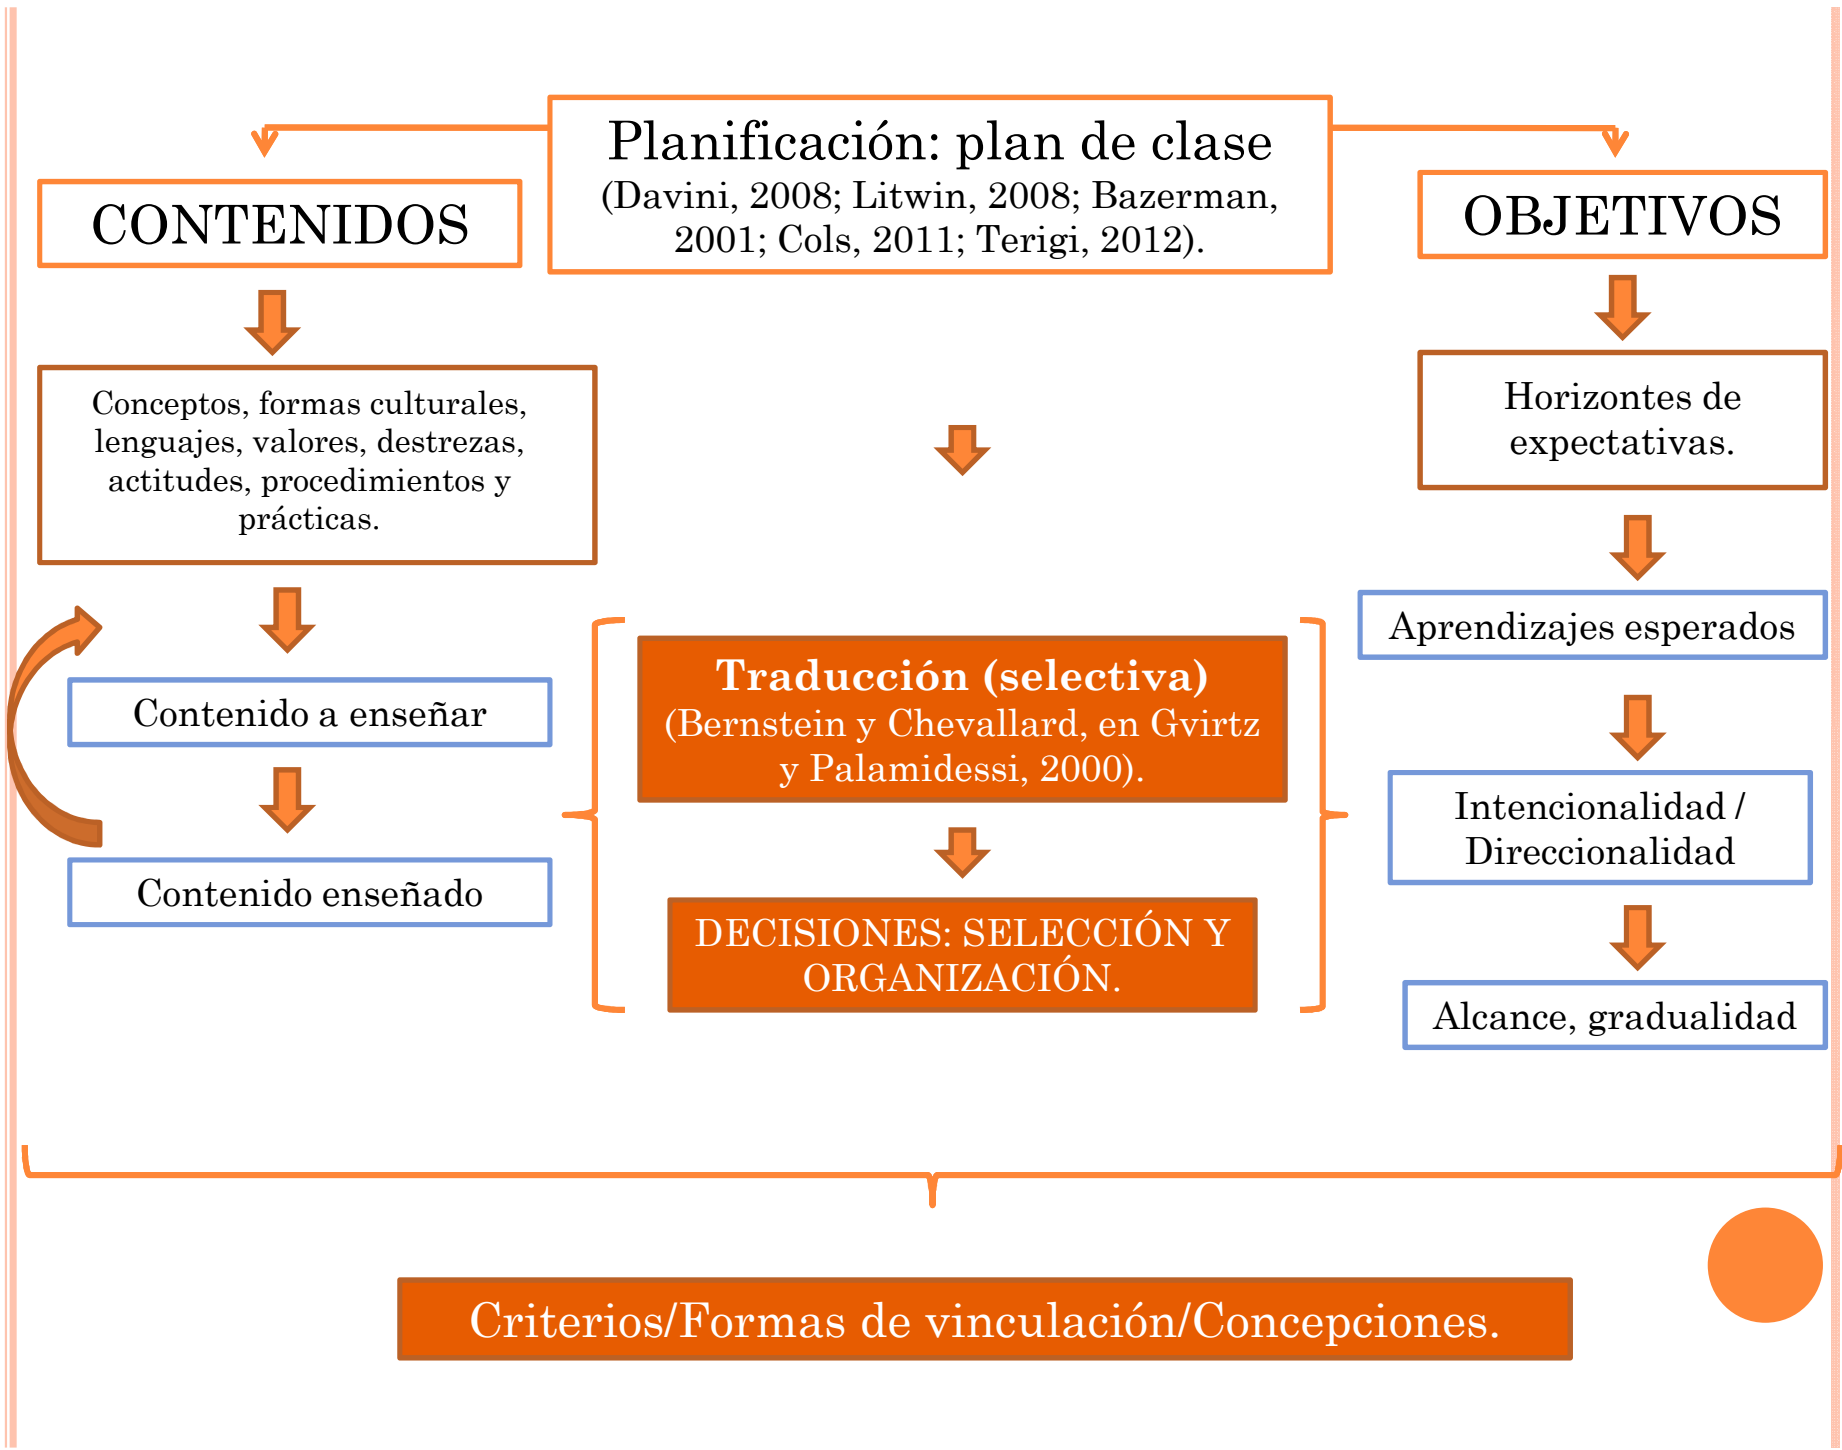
Planificación: plan de clase
(Davini, 2008; Litwin, 2008; Bazerman, 2001; Cols, 2011; Terigi, 2012).

CONTENIDOS

Conceptos, formas culturales, lenguajes, valores, destrezas, actitudes, procedimientos y prácticas.

Contenido a enseñar

Contenido enseñado

Traducción (selectiva)
(Bernstein y Chevallard, en Gvirtz y Palamidessi, 2000).

DECISIONES: SELECCIÓN Y ORGANIZACIÓN.

OBJETIVOS

Horizontes de expectativas.

Aprendizajes esperados

Intencionalidad / Direccionalidad

Alcance, gradualidad

Criterios/Formas de vinculación/Concepciones.